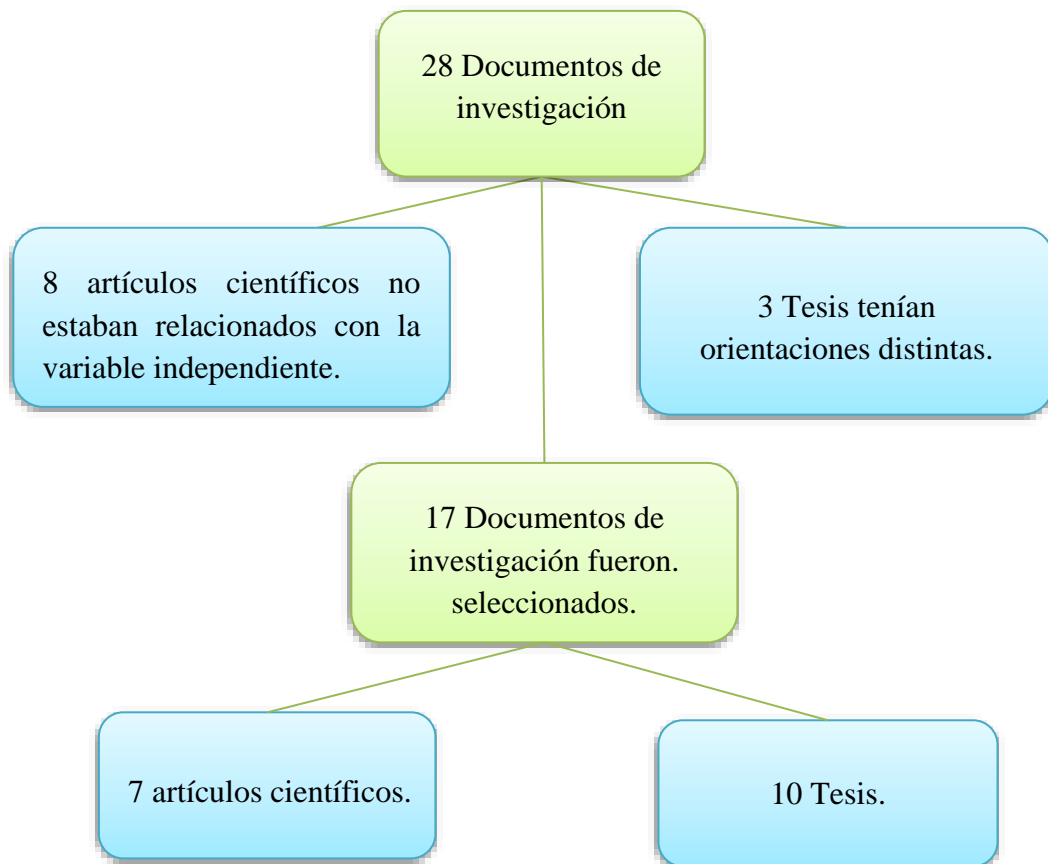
28 Documentos de investigación

8 artículos científicos no estaban relacionados con la variable independiente.

3 Tesis tenían orientaciones distintas.

17 Documentos de investigación fueron. seleccionados.

7 artículos científicos.

10 Tesis.